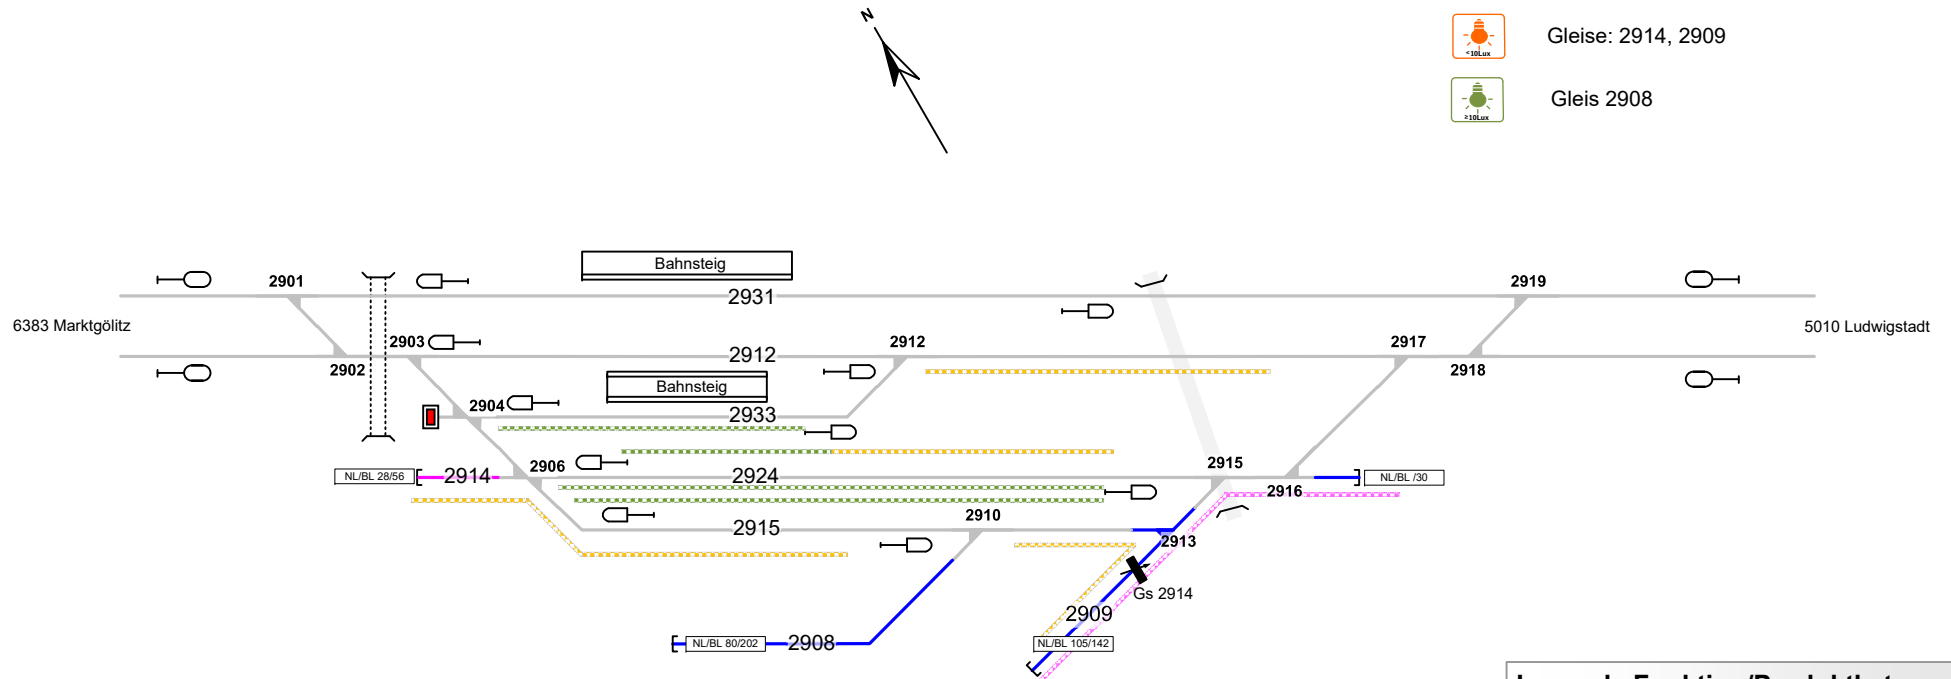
N

<10Lux Gleise: 2914, 2909

≥10Lux Gleis 2908

Bahnsteig

2901

2931

2919

6383 Marktgölitz

5010 Ludwigstadt

2903

2912

2912

2917

2902

2918

Bahnsteig

2904

2933

2906

2915

NL/BL 28/56

2914

2924

NL/BL /30

2916

2910

2915

2913

Gs 2914

2909

NL/BL 80/202

2908

NL/BL 105/142

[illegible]